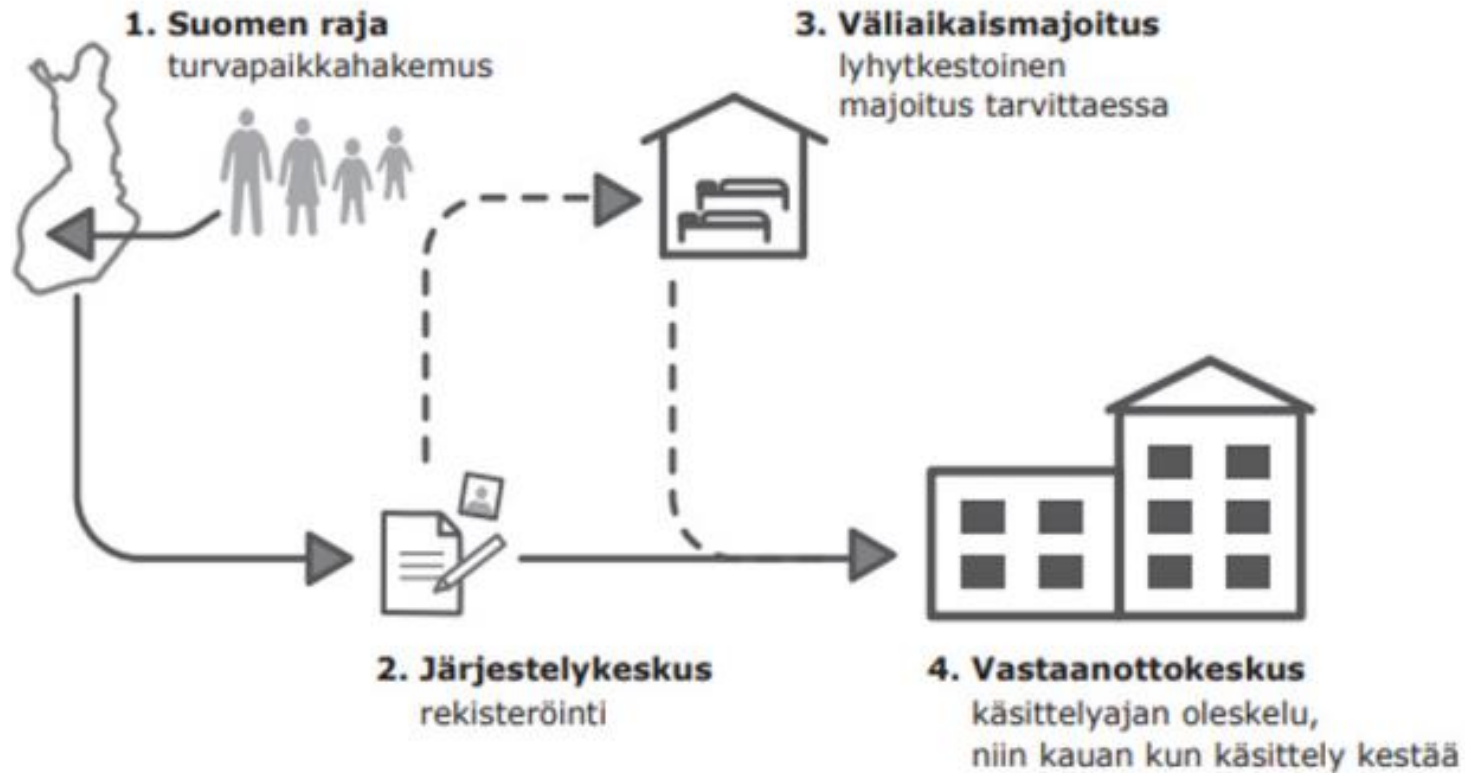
1. Suomen raja
turvapaikkahakemus

3. Väliaikaismajoitus
lyhytkestoinen majoitus tarvittaessa

2. Järjestelykeskus
rekisteröinti

4. Vastaanottokeskus
käsittelyajan oleskelu, niin kauan kun käsittely kestää